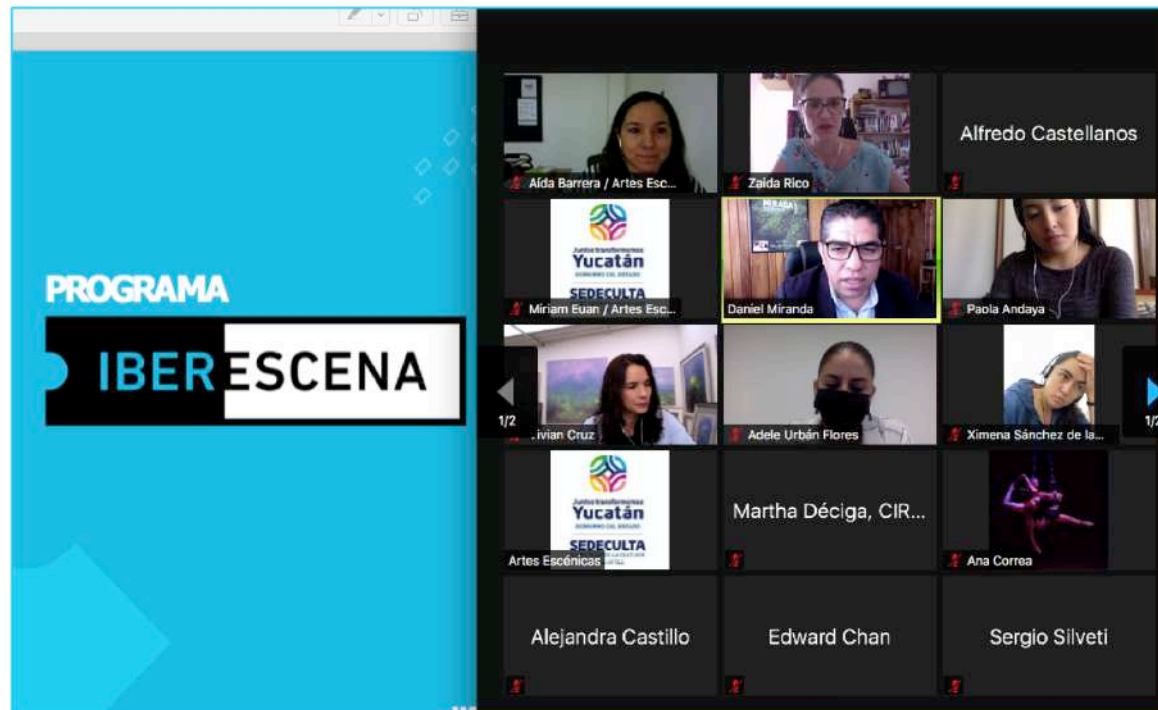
PROGRAMA
IBERESCENA

Aída Barrera / Artes Esc...
Zaida Rico
Alfredo Castellanos
Juntos transformemos Yucatán GOBIERNO DEL ESTADO SEDECULTA
Miriam Euan / Artes Esc...
Daniel Miranda
Paola Andaya
1/2
Vivian Cruz
Adele Urbán Flores
Ximena Sánchez de la...
1/2
Juntos transformemos Yucatán GOBIERNO DEL ESTADO SEDECULTA
Artes Escénicas
Martha Déciga, CIR...
Ana Correa
Alejandra Castillo
Edward Chan
Sergio Silveti